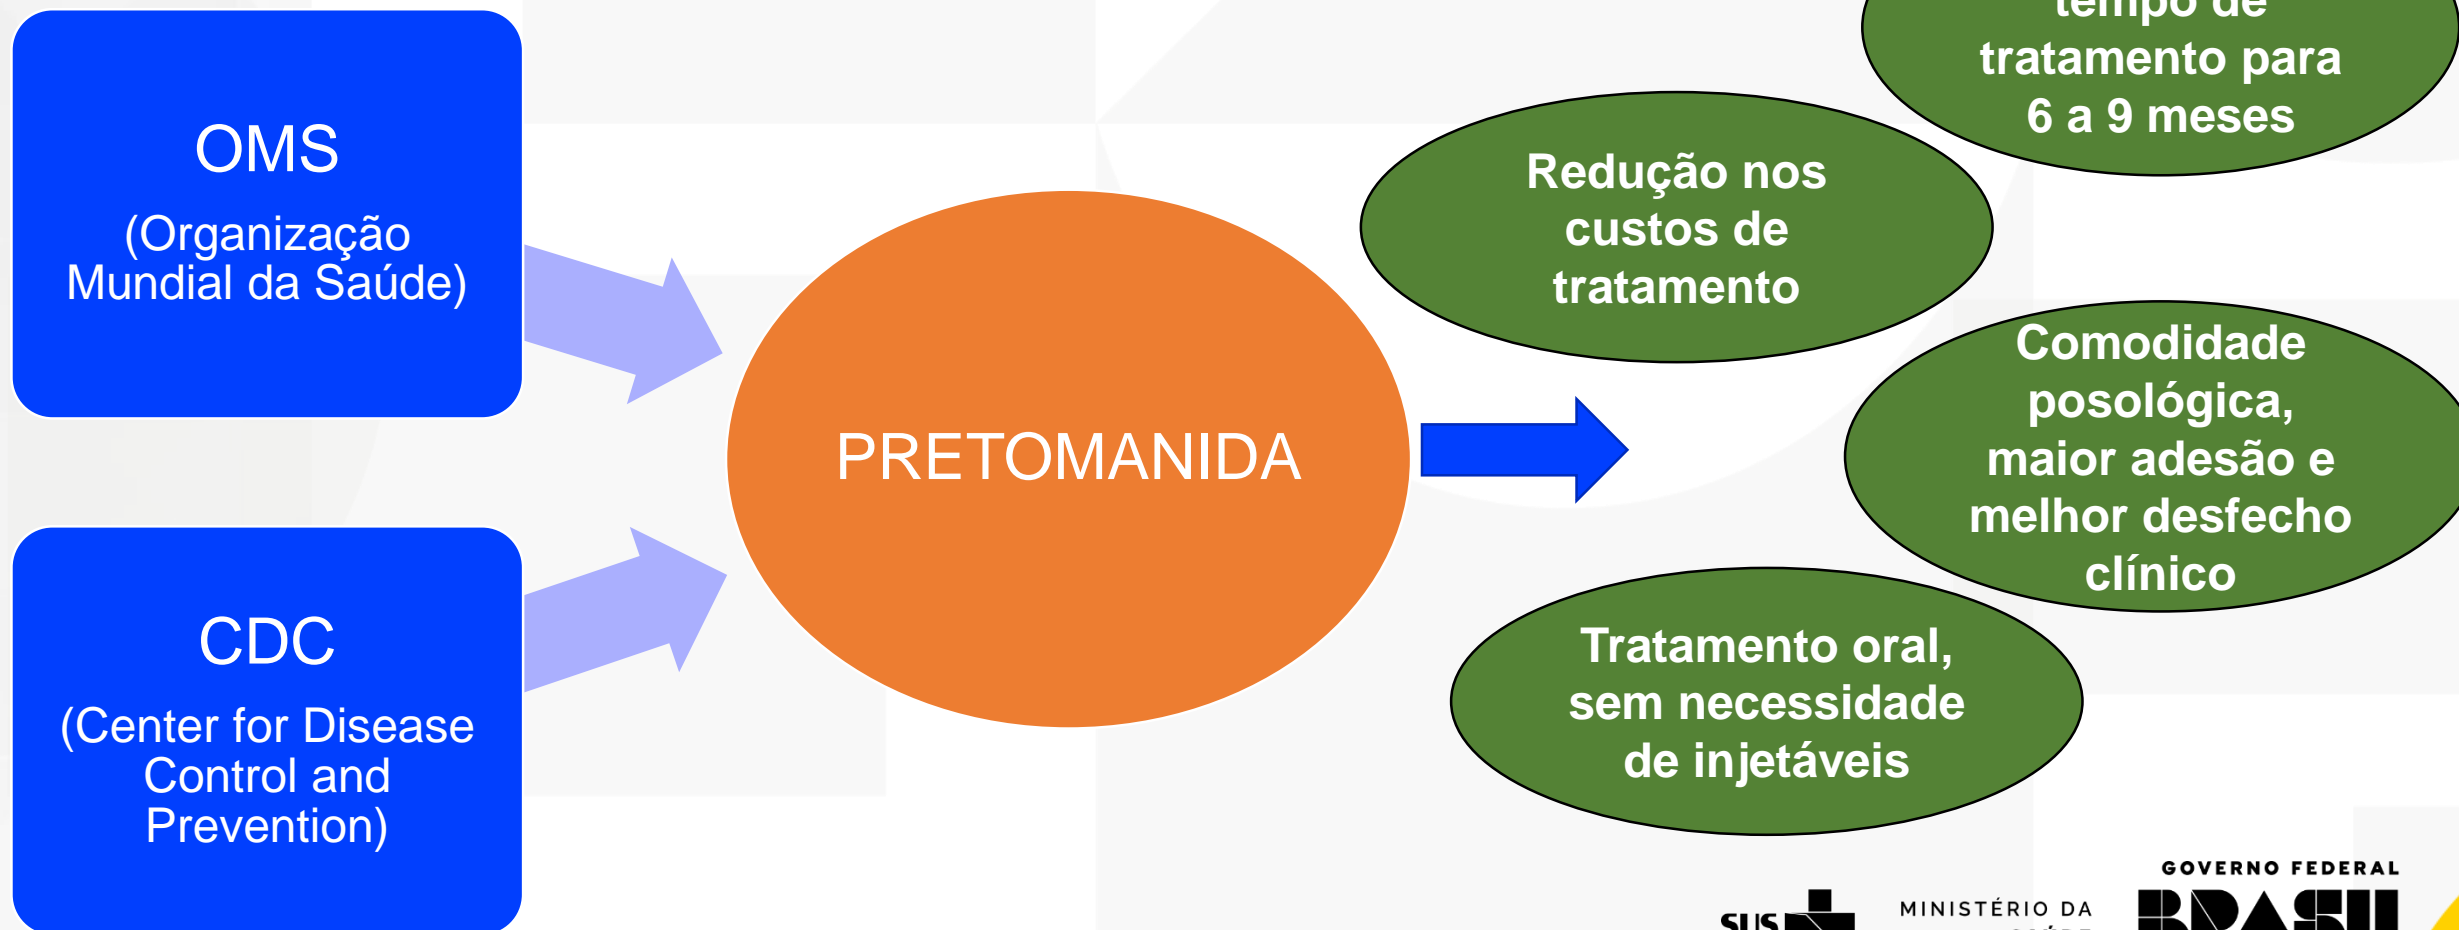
OMS
(Organização Mundial da Saúde)

CDC
(Center for Disease Control and Prevention)

PRETOMANIDA

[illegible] tempo de tratamento para 6 a 9 meses

Redução nos custos de tratamento

Comodidade posológica, maior adesão e melhor desfecho clínico

Tratamento oral, sem necessidade de injetáveis

SUS

MINISTÉRIO DA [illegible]

GOVERNO FEDERAL
BRASIL